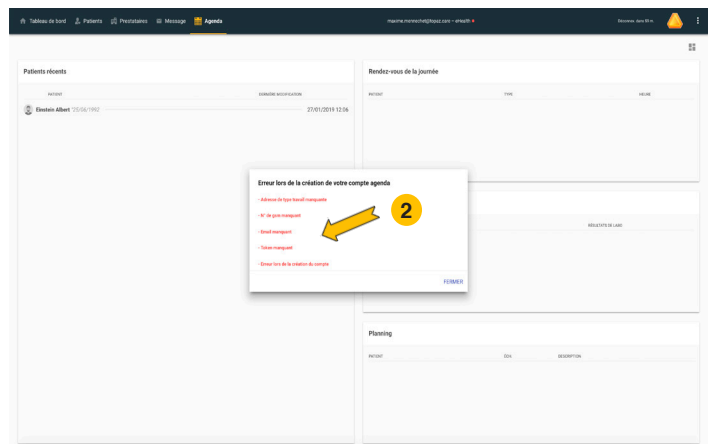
Tableau de bord Patients Prestataires Message Agenda maxime.monnechet@topaz.com – eHealth Reconnexion dans 89 m

Patients récents

PATIENT DERNIÈRE MODIFICATION

Einstein Albert °25/06/1992 27/01/2019 12:06

Rendez-vous de la journée

PATIENT TYPE HEURE

RÉSULTATS DE LABO

Erreur lors de la création de votre compte agenda

- Adresse de type Kanal manquante

- N° de gsm manquant

- Email manquant

- Token manquant

- Erreur lors de la création du compte

2

FERMER

Planning

PATIENT DATE DESCRIPTION